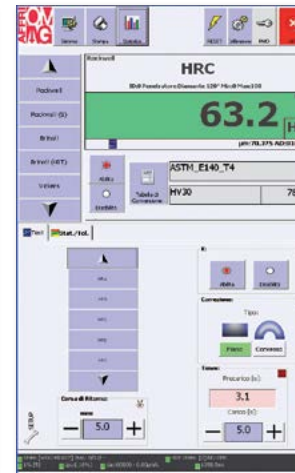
Sistema
Stampa
Statistica
RESET
Allineare
INFO

Rockwell
Rockwell
Rockwell (S)
Brinell
Brinell (HBT)
Vickers

HRC
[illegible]
63.2
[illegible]

Abilita
Disabilita
Tabelle di Conversione
ASTM_E140_T4
HV30
78

Test
Stat./Tol.

Corsa di Ritorno:
mm
5.0

Abilita
Disabilita
Correzione:
Tipo:
Piano
Convesso
Tempo:
Precarico (s):
3.1
Carico (s):
5.0

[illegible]